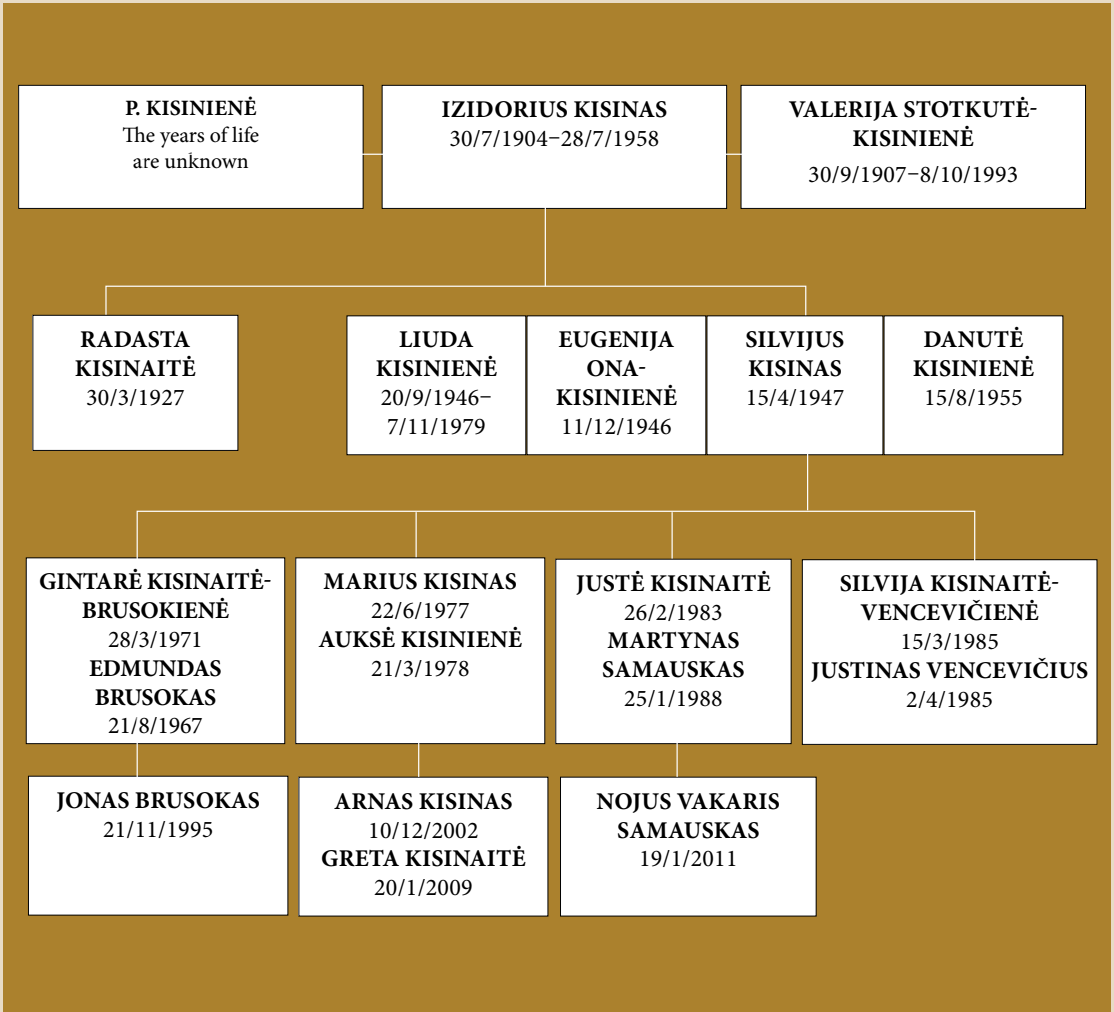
P. KISINIENĖ
The years of life are unknown

IZIDORIUS KISINAS
30/7/1904–28/7/1958

VALERIJA STOTKUTĖ-KISINIENĖ
30/9/1907–8/10/1993

RADASTA KISINAITĖ
30/3/1927

LIUDA KISINIENĖ
20/9/1946–7/11/1979

EUGENIJA ONA-KISINIENĖ
11/12/1946

SILVIJUS KISINAS
15/4/1947

DANUTĖ KISINIENĖ
15/8/1955

GINTARĖ KISINAITĖ-BRUSOKIENĖ
28/3/1971
EDMUNDAS BRUSOKAS
21/8/1967

MARIUS KISINAS
22/6/1977
AUKSĖ KISINIENĖ
21/3/1978

JUSTĖ KISINAITĖ
26/2/1983
MARTYNAS SAMAUSKAS
25/1/1988

SILVIJA KISINAITĖ-VENCEVIČIENĖ
15/3/1985
JUSTINAS VENCEVIČIUS
2/4/1985

JONAS BRUSOKAS
21/11/1995

ARNAS KISINAS
10/12/2002
GRETA KISINAITĖ
20/1/2009

NOJUS VAKARIS SAMAUSKAS
19/1/2011